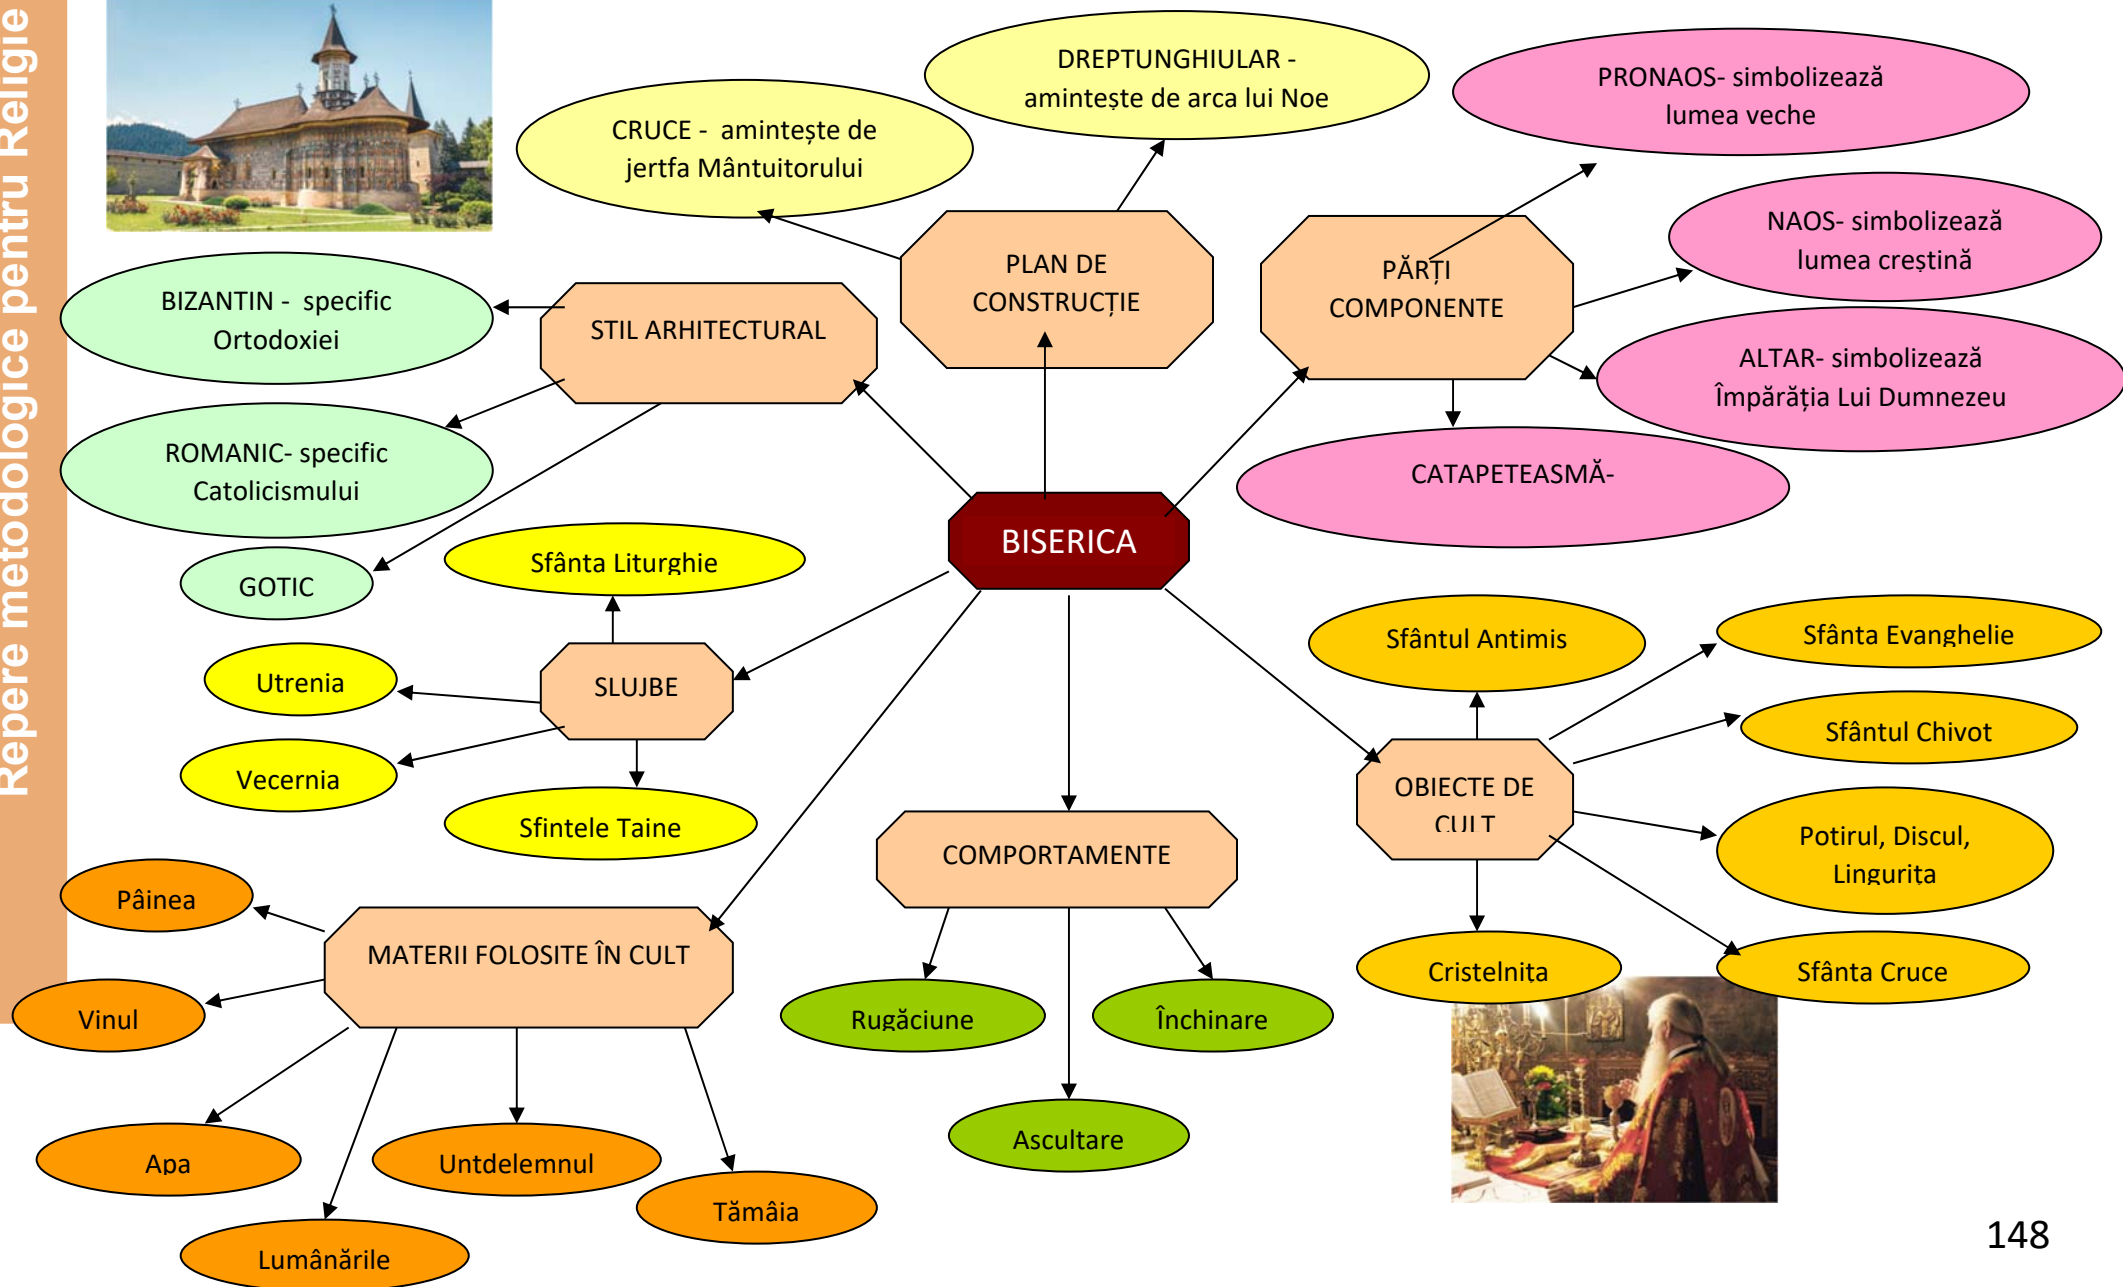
Repere metodologice pentru Religie

BISERICA

PLAN DE CONSTRUCȚIE

CRUCE - amintește de jertfa Mântuitorului

DREPTUNGHIULAR - amintește de arca lui Noe

PĂRȚI COMPONENTE

PRONAOS- simbolizează lumea veche

NAOS- simbolizează lumea creștină

ALTAR- simbolizează Împărăția Lui Dumnezeu

CATAPETEASMĂ-

STIL ARHITECTURAL

BIZANTIN - specific Ortodoxiei

ROMANIC- specific Catolicismului

GOTIC

SLUJBE

Sfânta Liturghie

Utrenia

Vecernia

Sfintele Taine

OBIECTE DE CULT

Sfântul Antimis

Sfânta Evanghelie

Sfântul Chivot

Potirul, Discul, Lingurita

Cristelnita

Sfânta Cruce

COMPORTAMENTE

Rugăciune

Închinare

Ascultare

MATERII FOLOSITE ÎN CULT

Pâinea

Vinul

Apa

Untdelemnul

Tămâia

Lumânările

148